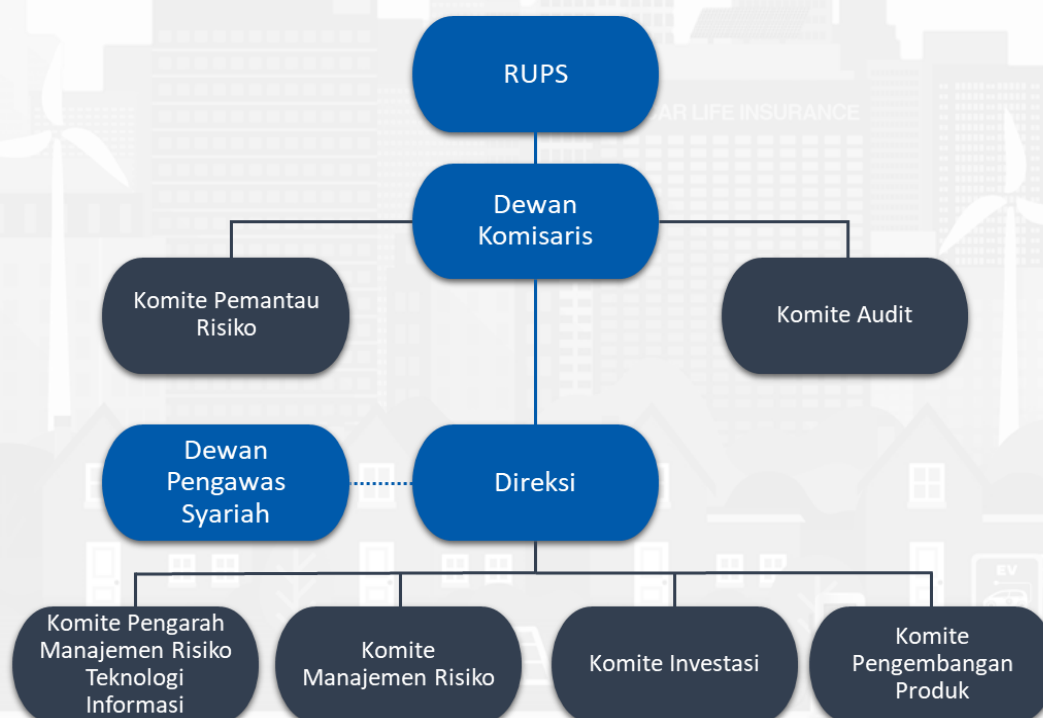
RUPS

AR LIFE INSURANCE

Dewan Komisaris

Komite Pemantau Risiko

Komite Audit

Dewan Pengawas Syariah

Direksi

Komite Pengarah Manajemen Risiko Teknologi Informasi

Komite Manajemen Risiko

Komite Investasi

Komite Pengembangan Produk

EV